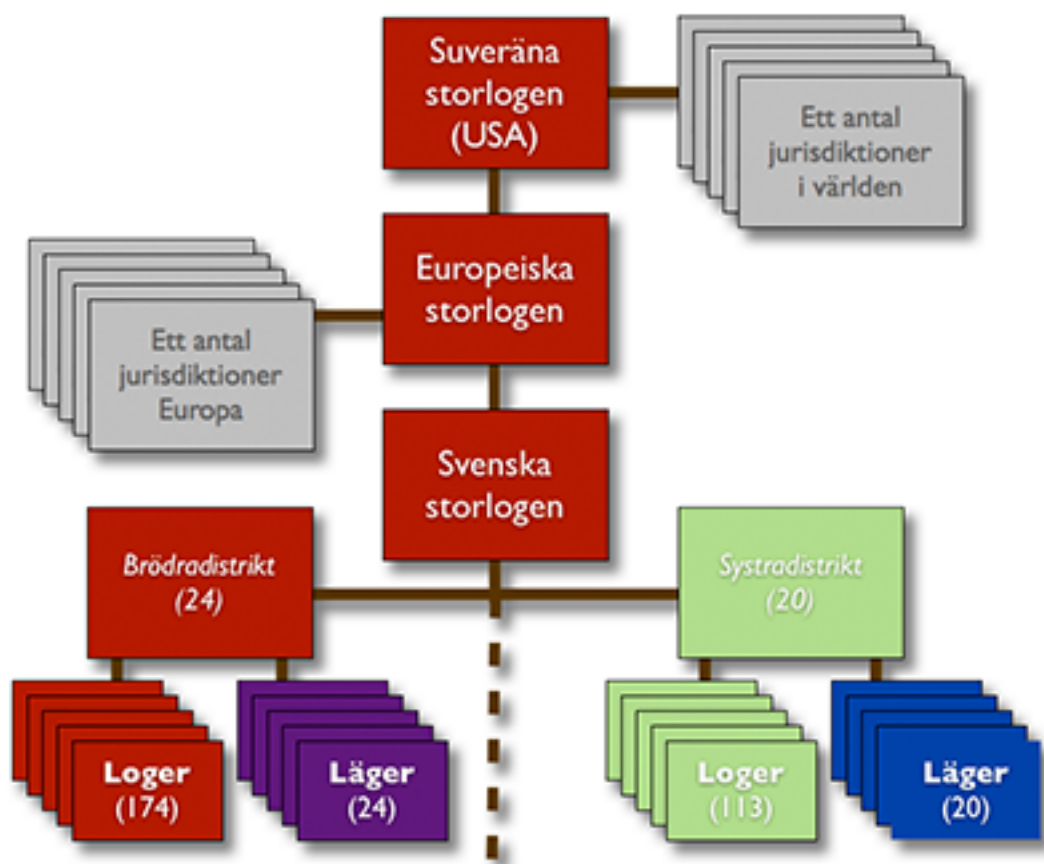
Suveräna storlogen (USA)

Ett antal jurisdiktioner i världen

Europeiska storlogen

Ett antal jurisdiktioner Europa

Svenska storlogen

Brödradistrikt (24)

Systradistrikt (20)

Loger (174)

Läger (24)

Loger (113)

Läger (20)